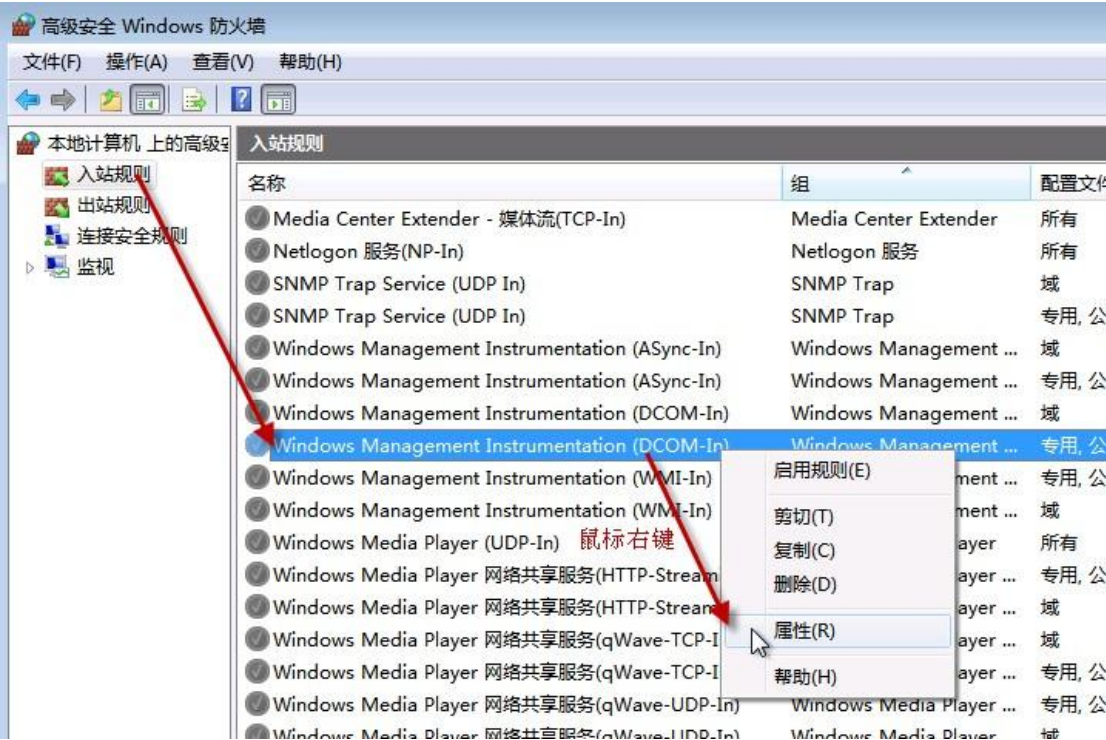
高级安全 Windows 防火墙

文件(F) 操作(A) 查看(V) 帮助(H)

本地计算机 上的高级安
入站规则
出站规则
连接安全规则
监视

入站规则

| 名称 | 组 | 配置文件 |
|---|---|---|
| Media Center Extender - 媒体流(TCP-In) | Media Center Extender | 所有 |
| Netlogon 服务(NP-In) | Netlogon 服务 | 所有 |
| SNMP Trap Service (UDP In) | SNMP Trap | 域 |
| SNMP Trap Service (UDP In) | SNMP Trap | 专用, 公 |
| Windows Management Instrumentation (ASync-In) | Windows Management ... | 域 |
| Windows Management Instrumentation (ASync-In) | Windows Management ... | 专用, 公 |
| Windows Management Instrumentation (DCOM-In) | Windows Management ... | 域 |
| Windows Management Instrumentation (DCOM-In) | Windows Management ... | 专用, 公 |
| Windows Management Instrumentation (WMI-In) | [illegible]ment ... | 专用, 公 |
| Windows Management Instrumentation (WMI-In) | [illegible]ment ... | 域 |
| Windows Media Player (UDP-In) | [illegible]ayer | 所有 |
| Windows Media Player 网络共享服务(HTTP-Stream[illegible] | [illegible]ayer ... | 专用, 公 |
| Windows Media Player 网络共享服务(HTTP-Stream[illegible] | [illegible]ayer ... | 域 |
| Windows Media Player 网络共享服务(qWave-TCP-I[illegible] | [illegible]ayer ... | 域 |
| Windows Media Player 网络共享服务(qWave-TCP-I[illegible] | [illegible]ayer ... | 专用, 公 |
| Windows Media Player 网络共享服务(qWave-UDP-In) | Windows Media Player ... | 专用, 公 |
| Windows Media Player 网络共享服务(qWave-UDP-In) | Windows Media Player ... | 域 |

鼠标右键

启用规则(E)
剪切(T)
复制(C)
删除(D)
属性(R)
帮助(H)